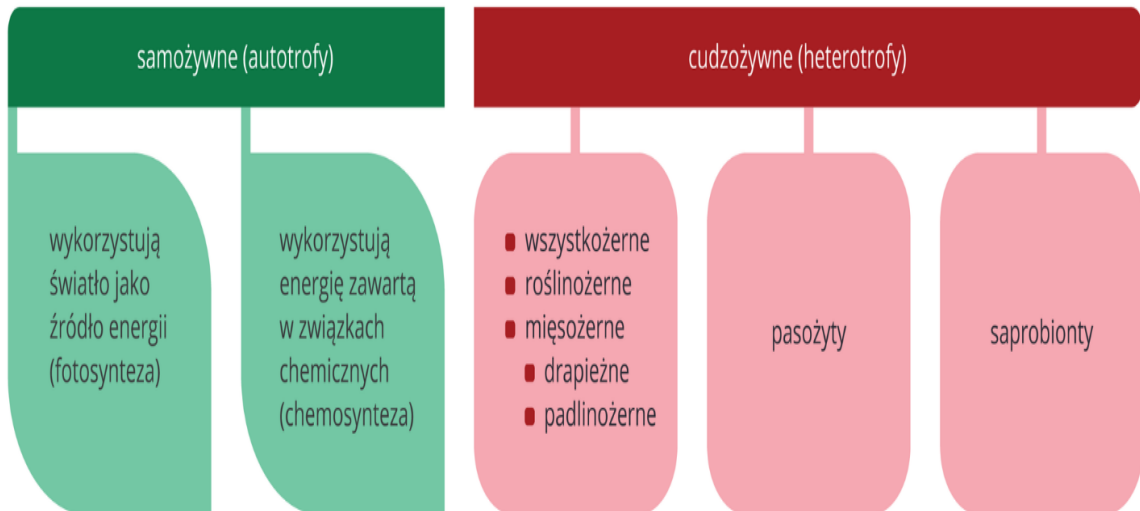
samożywne (autotrofy)

wykorzystują światło jako źródło energii (fotosynteza)

wykorzystują energię zawartą w związkach chemicznych (chemosynteza)

cudzożywne (heterotrofy)

- wszystkożerne
- roślinożerne
- mięsożerne
  - drapieżne
  - padlinożerne

pasożyty

saprobionty